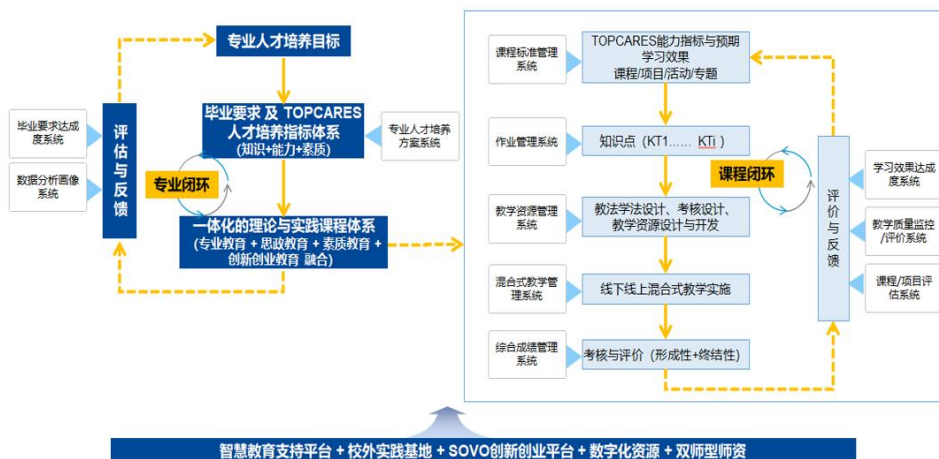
专业人才培养目标

毕业要求达成度系统

数据分析画像系统

评估与反馈

毕业要求 及 TOPCARES 人才培养指标体系 (知识+能力+素质)

专业人才培养方案系统

专业闭环

一体化的理论与实践课程体系 (专业教育 + 思政教育 + 素质教育 + 创新创业教育 融合)

课程标准管理系统

TOPCARES能力指标与预期学习效果 课程/项目/活动/专题

作业管理系统

知识点（KT1...... KTi）

课程闭环

教学资源管理系统

教法学法设计、考核设计、教学资源设计与开发

混合式教学管理系统

线下线上混合式教学实施

综合成绩管理系统

考核与评价（形成性+终结性）

评价与反馈

学习效果达成度系统

教学质量监控/评价系统

课程/项目评估系统

智慧教育支持平台 + 校外实践基地 + SOVO创新创业平台 + 数字化资源 + 双师型师资